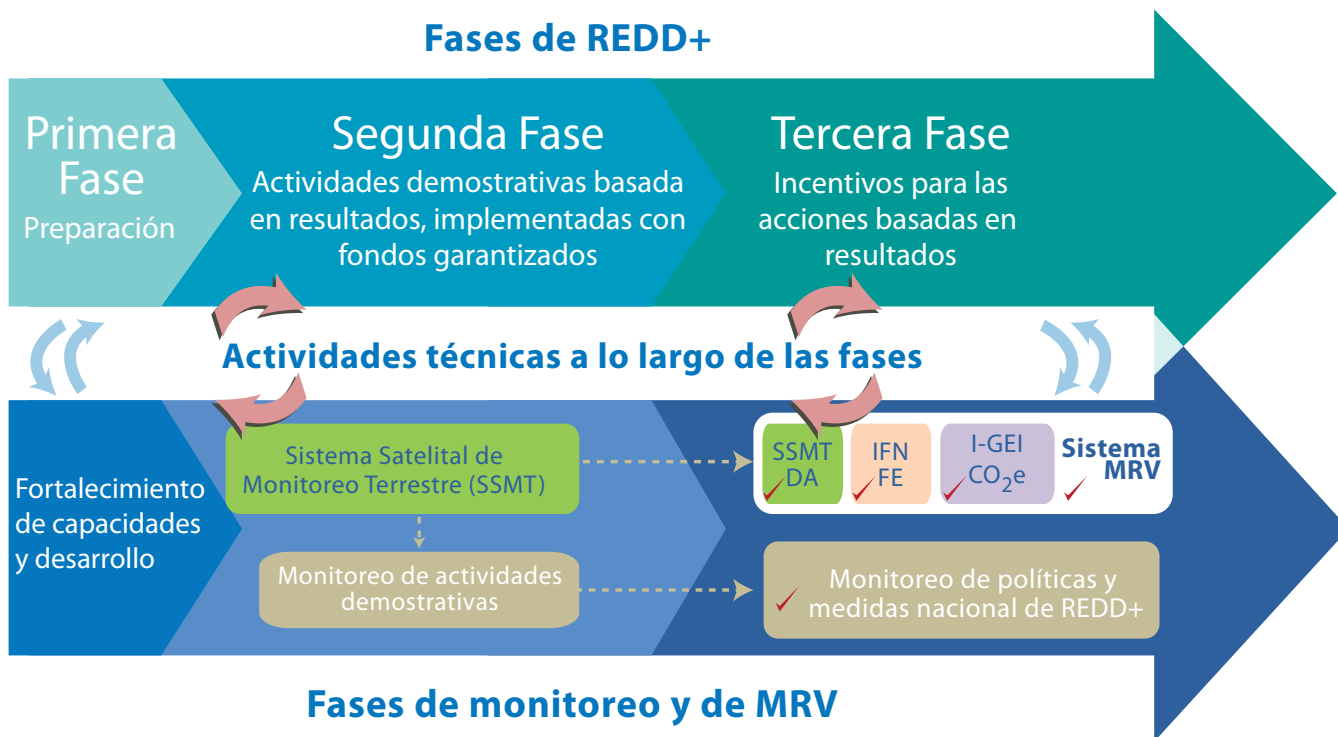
Fases de REDD+

Primera Fase
Preparación

Segunda Fase
Actividades demostrativas basada en resultados, implementadas con fondos garantizados

Tercera Fase
Incentivos para las acciones basadas en resultados

Actividades técnicas a lo largo de las fases

Fortalecimiento de capacidades y desarrollo

Sistema Satelital de Monitoreo Terrestre (SSMT)

Monitoreo de actividades demostrativas

SSMT DA

IFN FE

I-GEI $CO_2e$

Sistema MRV

Monitoreo de políticas y medidas nacional de REDD+

Fases de monitoreo y de MRV